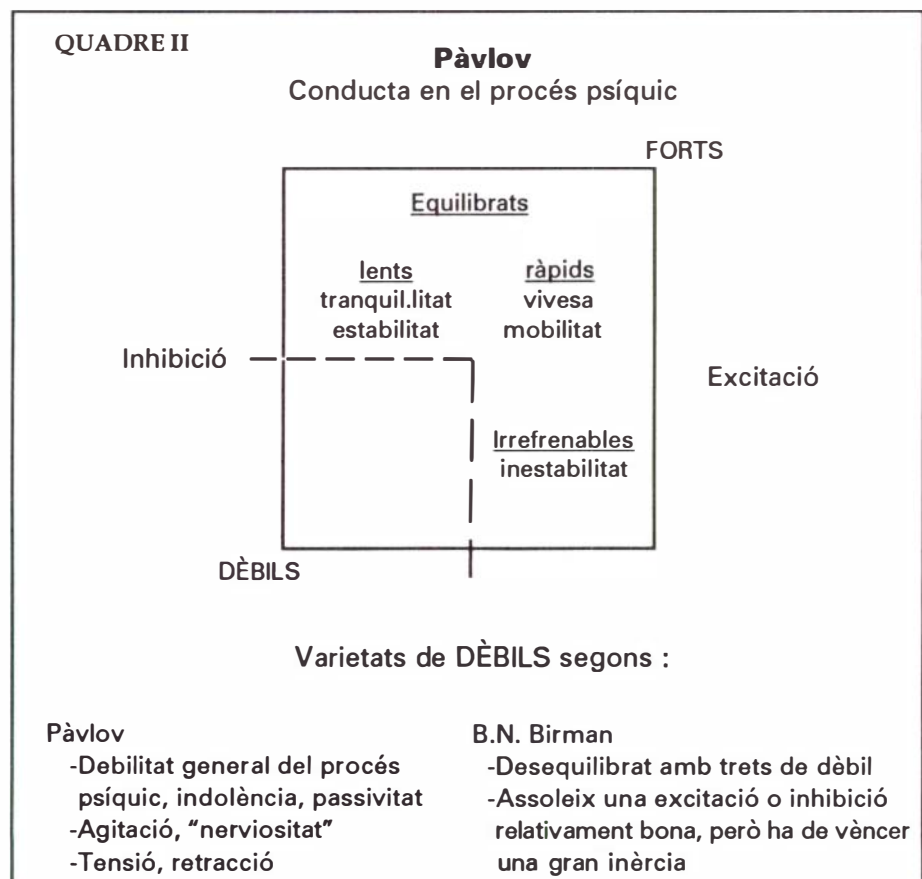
QUADRE II

**Pàvlov**
Conducta en el procés psíquic

FORTS

Equilibrats

lents
tranquil.litat
estabilitat

ràpids
vivesa
mobilitat

Inhibició

Excitació

Irrefrenables
inestabilitat

DÈBILS

Varietats de DÈBILS segons :

Pàvlov
-Debilitat general del procés psíquic, indolència, passivitat
-Agitació, "nerviositat"
-Tensió, retracció

B.N. Birman
-Desequilibrat amb trets de dèbil
-Assoleix una excitació o inhibició relativament bona, però ha de vèncer una gran inèrcia